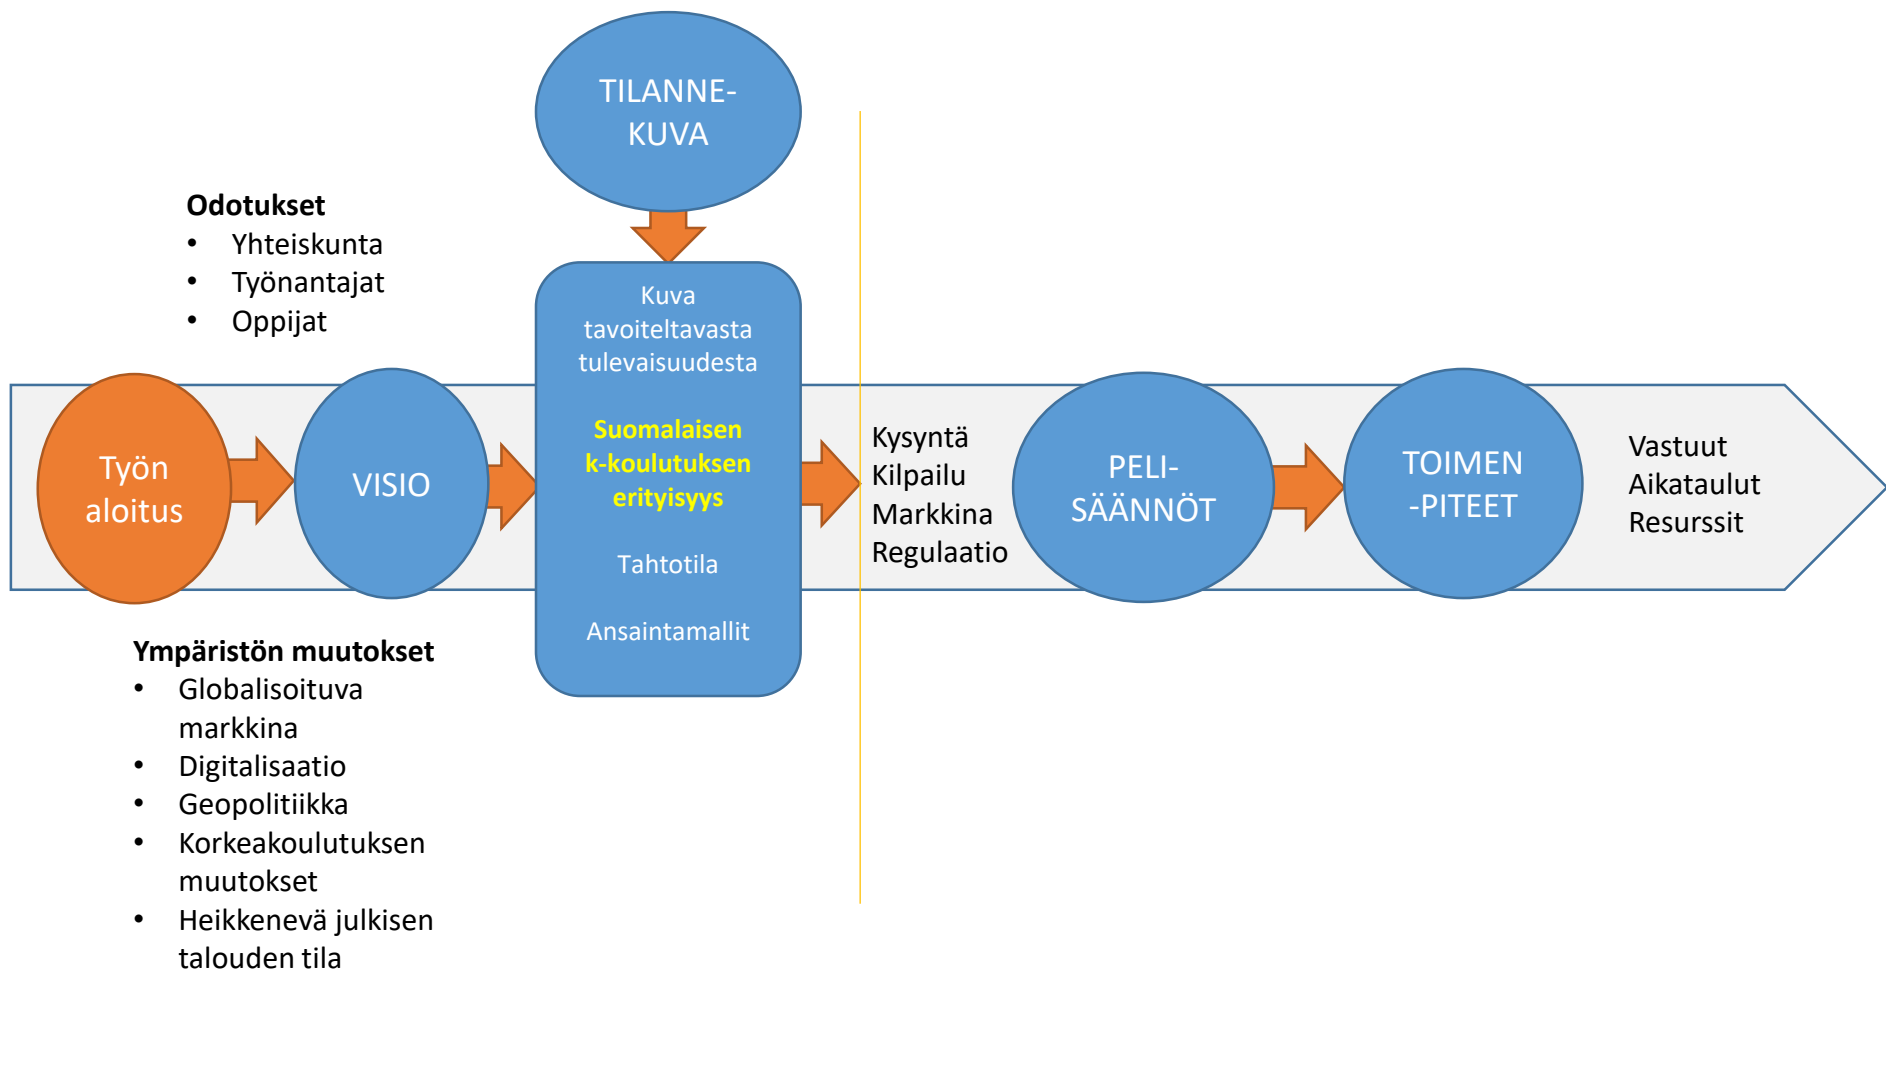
TILANNE-KUVA

Odotukset
- Yhteiskunta
- Työnantajat
- Oppijat

Työn aloitus

VISIO

Kuva tavoiteltavasta tulevaisuudesta

Suomalaisen k-koulutuksen erityisyys

Tahtotila

Ansaintamallit

Kysyntä
Kilpailu
Markkina
Regulaatio

PELI-SÄÄNNÖT

TOIMEN-PITEET

Vastuut
Aikataulut
Resurssit

Ympäristön muutokset
- Globalisoituva markkina
- Digitalisaatio
- Geopolitiikka
- Korkeakoulutuksen muutokset
- Heikkenevä julkisen talouden tila